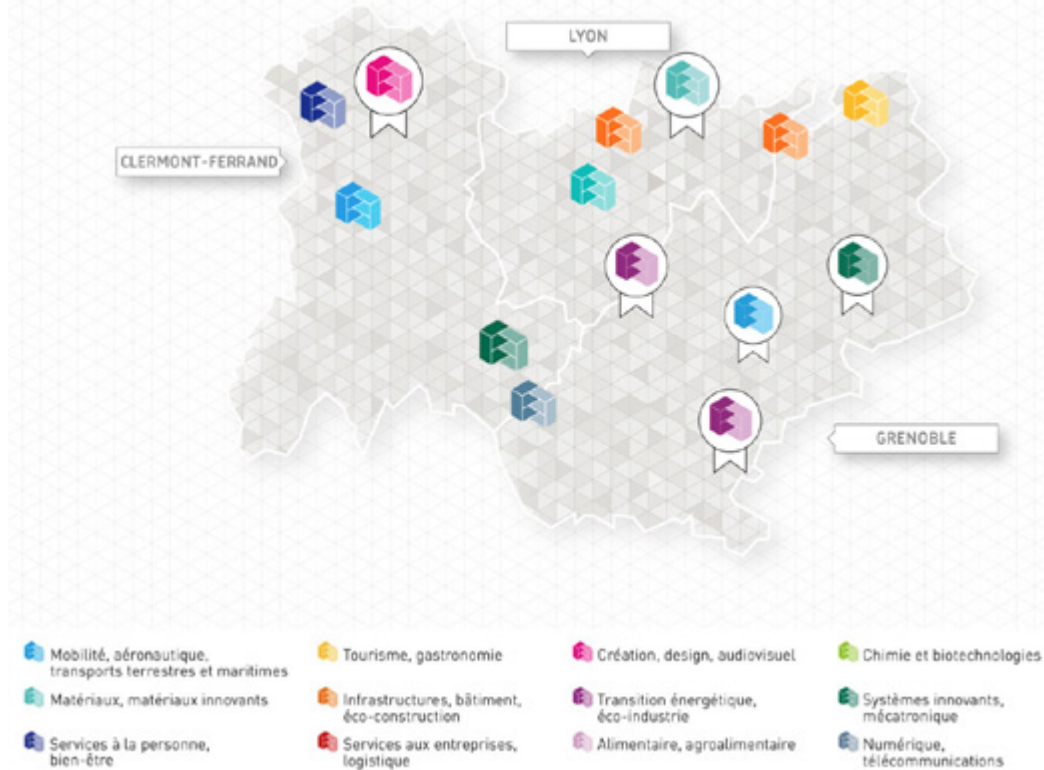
LYON

CLERMONT-FERRAND

GRENOBLE

Mobilité, aéronautique, transports terrestres et maritimes

Tourisme, gastronomie

Création, design, audiovisuel

Chimie et biotechnologies

Matériaux, matériaux innovants

Infrastructures, bâtiment, éco-construction

Transition énergétique, éco-industrie

Systèmes innovants, mécatronique

Services à la personne, bien-être

Services aux entreprises, logistique

Alimentaire, agroalimentaire

Numérique, télécommunications